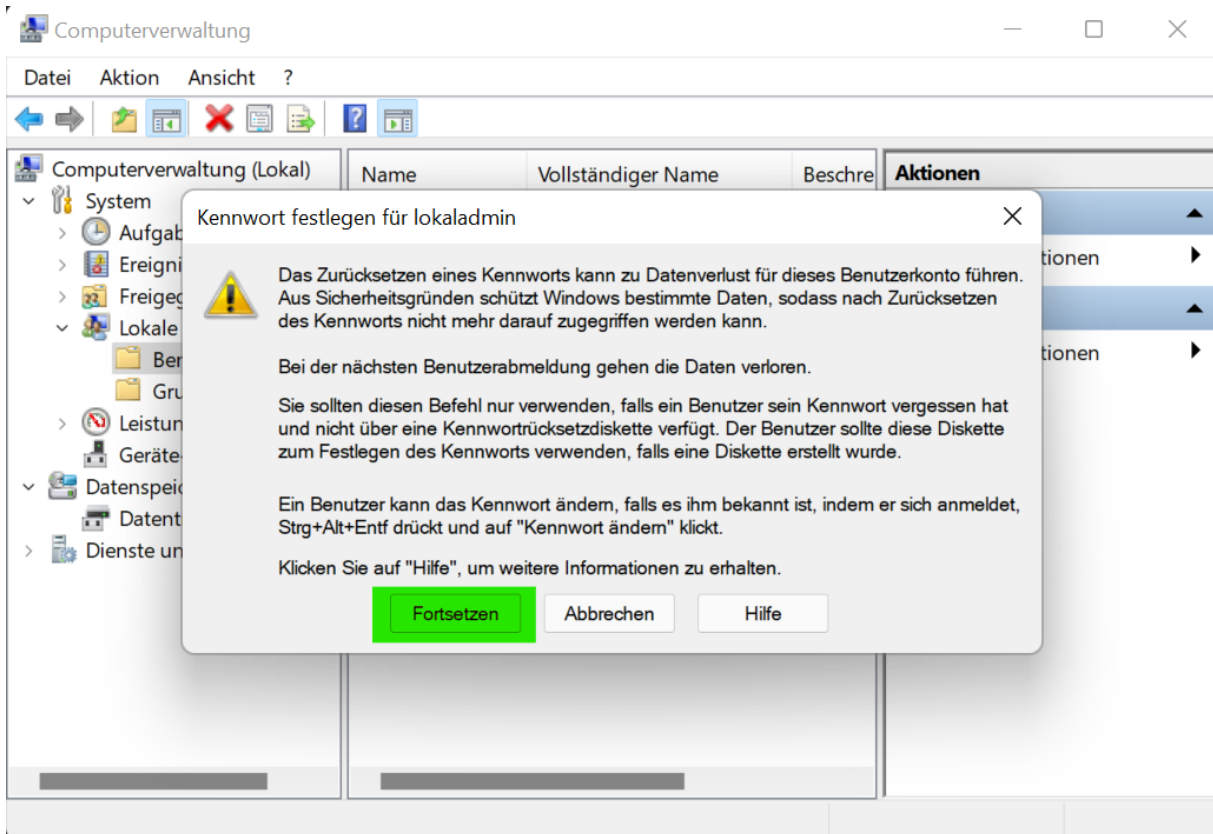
Computerverwaltung

Datei Aktion Ansicht ?

Computerverwaltung (Lokal)
System
Aufgab
Ereigni
Freigeg
Lokale
Ber
Gru
Leistun
Geräte-
Datenspei
Datent
Dienste un

Name
Vollständiger Name
Beschre

Aktionen
tionen
tionen

Kennwort festlegen für lokaladmin

Das Zurücksetzen eines Kennworts kann zu Datenverlust für dieses Benutzerkonto führen. Aus Sicherheitsgründen schützt Windows bestimmte Daten, sodass nach Zurücksetzen des Kennworts nicht mehr darauf zugegriffen werden kann.

Bei der nächsten Benutzerabmeldung gehen die Daten verloren.

Sie sollten diesen Befehl nur verwenden, falls ein Benutzer sein Kennwort vergessen hat und nicht über eine Kennwortrücksetzdiskette verfügt. Der Benutzer sollte diese Diskette zum Festlegen des Kennworts verwenden, falls eine Diskette erstellt wurde.

Ein Benutzer kann das Kennwort ändern, falls es ihm bekannt ist, indem er sich anmeldet, Strg+Alt+Entf drückt und auf "Kennwort ändern" klickt.

Klicken Sie auf "Hilfe", um weitere Informationen zu erhalten.

Fortsetzen
Abbrechen
Hilfe